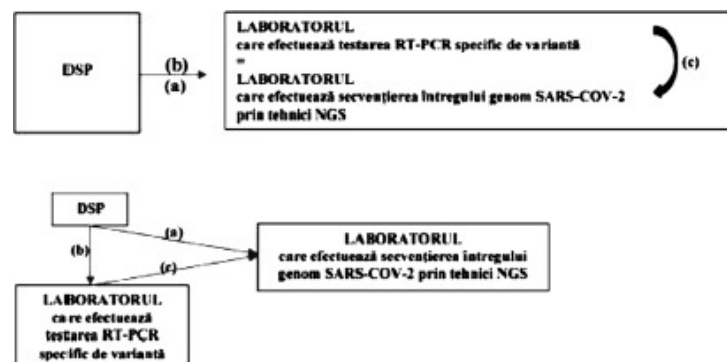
DSP

(b)
(a)

LABORATORUL
care efectuează testarea RT-PCR specific de variantă
=
LABORATORUL
care efectuează secvențierea întregului genom SARS-COV-2 prin tehnici NGS

(c)

DSP

(a)

(b)

(c)

LABORATORUL
care efectuează secvențierea întregului genom SARS-COV-2 prin tehnici NGS

LABORATORUL
care efectuează testarea RT-PCR specific de variantă